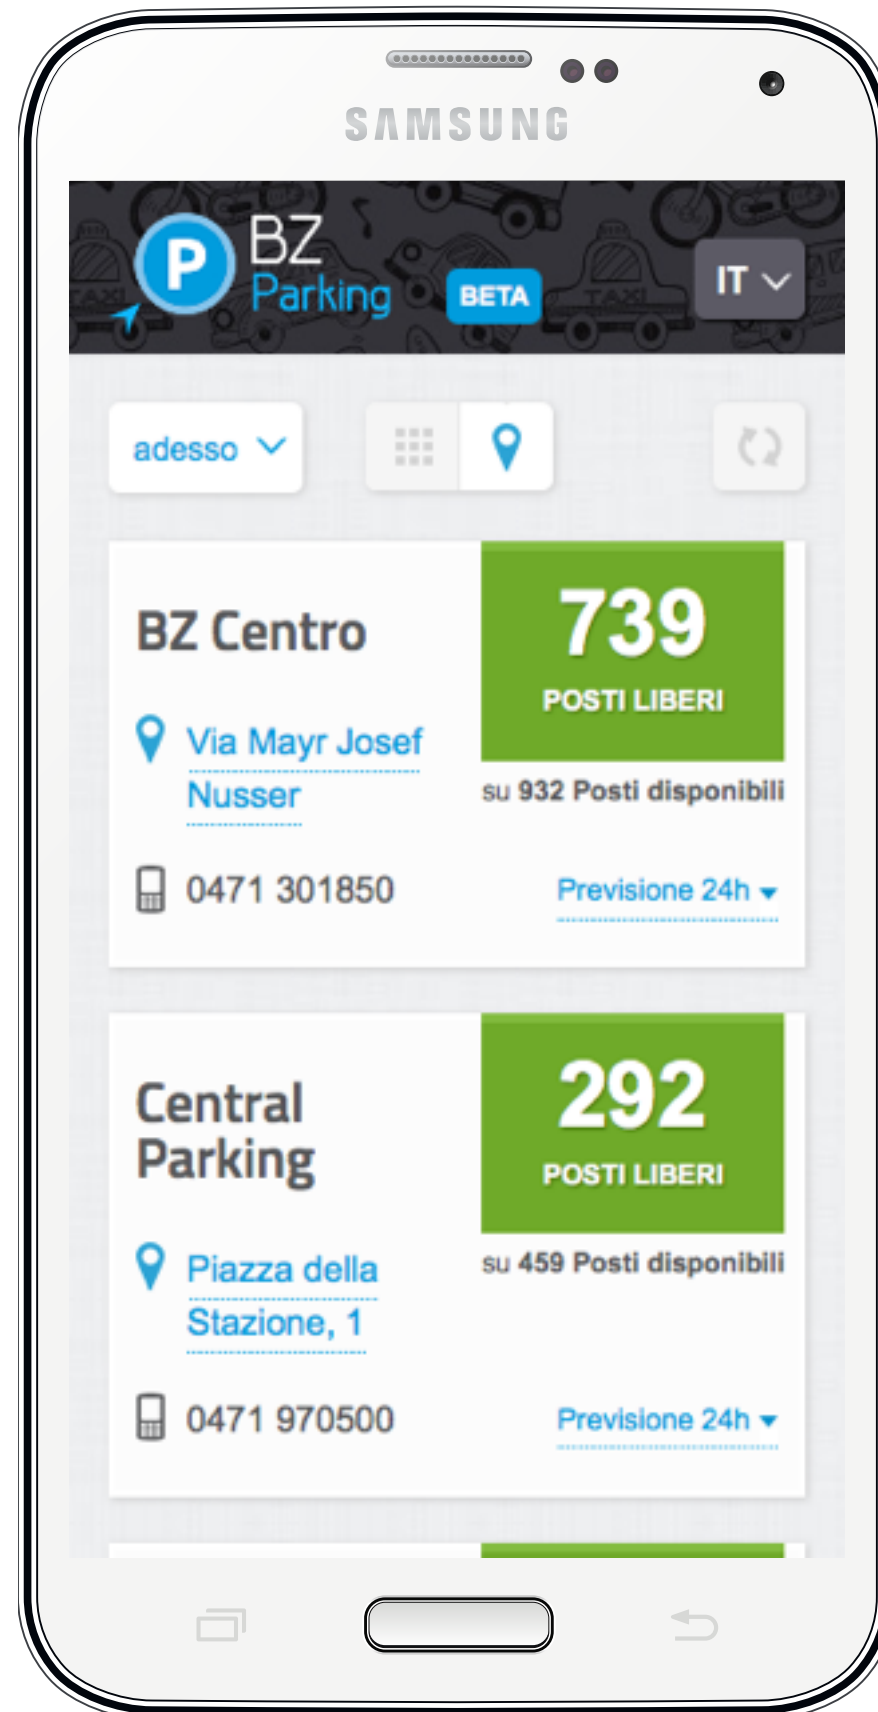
SAMSUNG

P BZ Parking BETA

IT

adesso

BZ Centro

Via Mayr Josef Nusser

0471 301850

739
POSTI LIBERI

su 932 Posti disponibili

Previsione 24h

Central Parking

Piazza della Stazione, 1

0471 970500

292
POSTI LIBERI

su 459 Posti disponibili

Previsione 24h